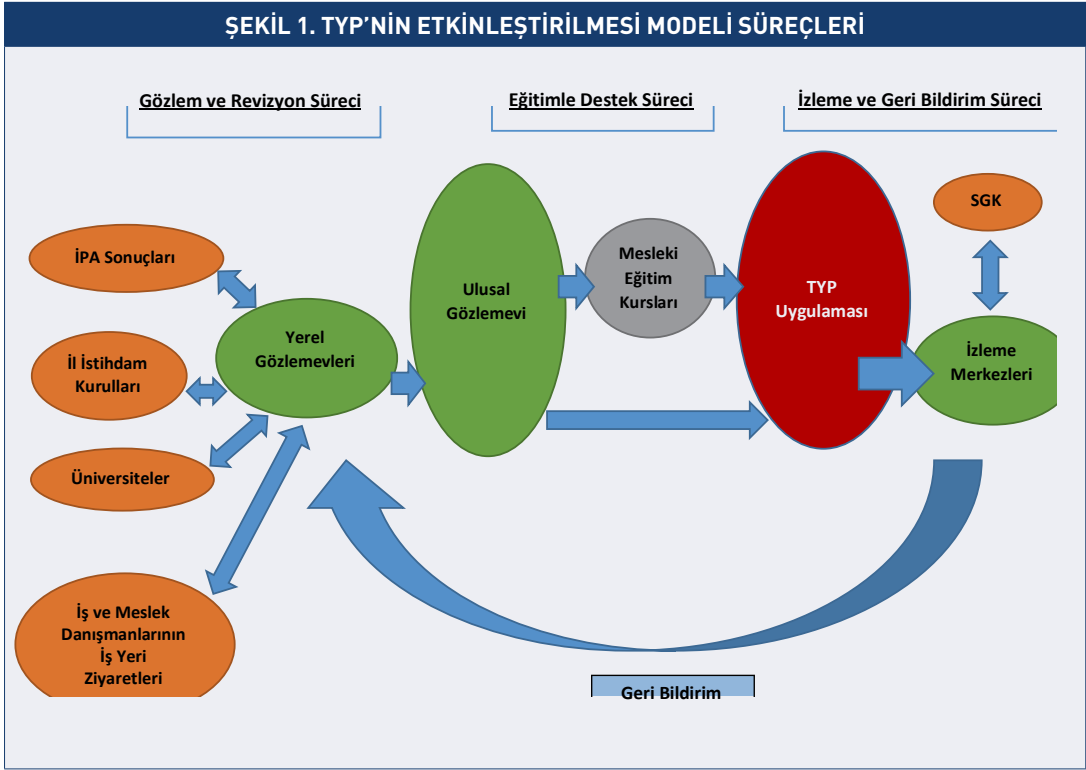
ŞEKİL 1. TYP'NİN ETKİNLEŞTİRİLMESİ MODELİ SÜREÇLERİ

Gözlem ve Revizyon Süreci

Eğitimle Destek Süreci

İzleme ve Geri Bildirim Süreci

İPA Sonuçları

İl İstihdam Kurulları

Üniversiteler

İş ve Meslek Danışmanlarının İş Yeri Ziyaretleri

Yerel Gözlemevleri

Ulusal Gözlemevi

Mesleki Eğitim Kursları

TYP Uygulaması

SGK

İzleme Merkezleri

Geri Bildirim